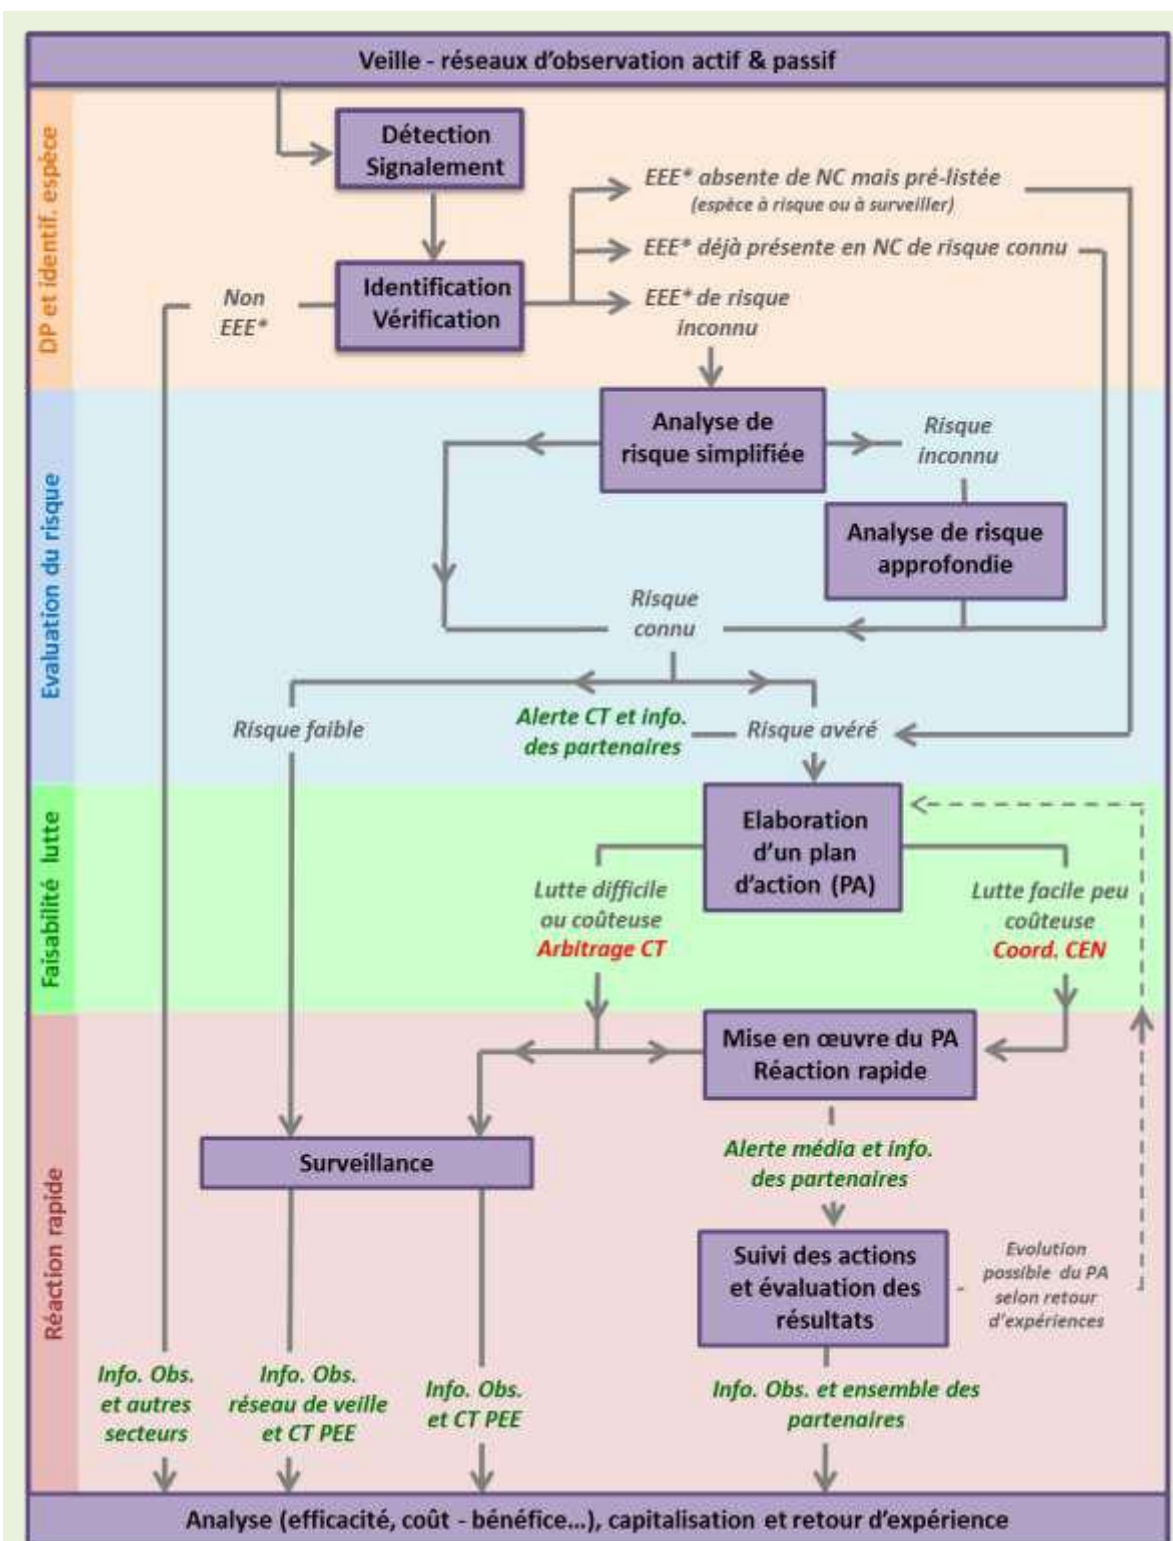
Veille - réseaux d'observation actif & passif

DP et identif. espèce

Détection
Signalement

EEE* absente de NC mais pré-listée
(espèce à risque ou à surveiller)

EEE* déjà présente en NC de risque connu

Non
EEE*

Identification
Vérification

EEE* de risque
inconnu

Evaluation du risque

Analyse de
risque simplifiée

Risque
inconnu

Analyse de risque
approfondie

Risque
connu

Risque faible

Alerte CT et info.
des partenaires

Risque avéré

Faisabilité lutte

Elaboration
d'un plan
d'action (PA)

Lutte difficile
ou coûteuse
Arbitrage CT

Lutte facile peu
coûteuse
Coord. CEN

Réaction rapide

Mise en œuvre du PA
Réaction rapide

Surveillance

Alerte média et info.
des partenaires

Suivi des actions
et évaluation des
résultats

Evolution
possible du PA
selon retour
d'expériences

Info. Obs.
et autres
secteurs

Info. Obs.
réseau de veille
et CT PEE

Info. Obs.
et CT PEE

Info. Obs. et ensemble des
partenaires

Analyse (efficacité, coût - bénéfice...), capitalisation et retour d'expérience